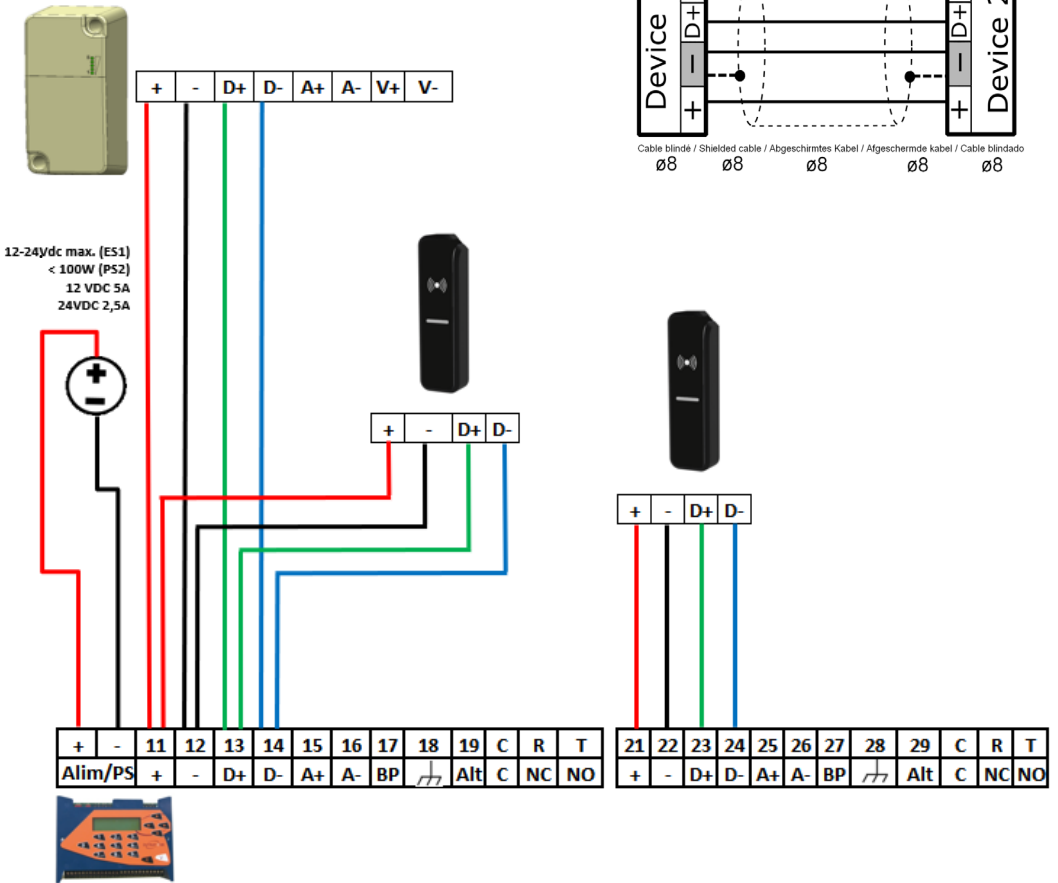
| + | - | D+ | D- | A+ | A- | V+ | V- |
|---|---|---|---|---|---|---|---|

Device D+ − +

D+ − + Device 2

Cable blindé / Shielded cable / Abgeschirmtes Kabel / Afgeschermde kabel / Cable blindado
ø8 ø8 ø8 ø8 ø8

12-24Vdc max. (ES1)
< 100W (PS2)
12 VDC 5A
24VDC 2,5A

| + | - | D+ | D- |
|---|---|---|---|

| + | - | D+ | D- |
|---|---|---|---|

| + | - | 11 | 12 | 13 | 14 | 15 | 16 | 17 | 18 | 19 | C | R | T |
|---|---|---|---|---|---|---|---|---|---|---|---|---|---|
| Alim/PS | | + | - | D+ | D- | A+ | A- | BP | | Alt | C | NC | NO |

| 21 | 22 | 23 | 24 | 25 | 26 | 27 | 28 | 29 | C | R | T |
|---|---|---|---|---|---|---|---|---|---|---|---|
| + | - | D+ | D- | A+ | A- | BP | | Alt | C | NC | NO |